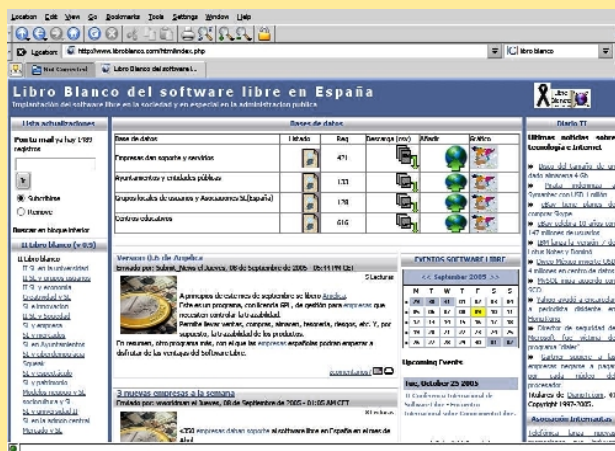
Location Edit View Go Bookmarks Tools Settings Window Help

Location: http://www.libroblanco.com/html/index.php

libro blanco

Not Connected

Libro Blanco del software l...

Libro Blanco del software libre en España

Implantación del software libre en la sociedad y en especial en la administración pública

Lista actualizaciones

Pon tu mail y hay 1789 registros

Subscribirse

Remover

Buscar en bloque inferior

El Libro blanco (v 0.5)

El Libro blanco

SL y en la universidad

SL y grupos usuarios

SL y economia

Seguridad y SL

SL y innovacion

SL y Sociedad

SL y empresa

SL y mercados

SL en Ayuntamientos

SL y administracion

Bases de datos

| Base de datos | Listado | Reg | Descarga (csv) | Añadir | Gráfico |
|---|---|---|---|---|---|
| Empresas dan soporte y servicios | | 471 | | | |
| Ayuntamientos y entidades públicas | | 133 | | | |
| Grupos locales de usuarios y Asociaciones SL(España) | | 178 | | | |
| Centros educativos | | 616 | | | |

Version 0.5 de Arquica

Enviado por: Submit_News el Jueves, 08 de Septiembre de 2005 - 05:11 PM CET

5 Lecturas

A principios de este mes de septiembre se libero Arquica. Este es un programa, con licencia GPL, de gestión para empresas que necesiten controlar la contabilidad. Permite llevar ventas, compras, almacen, tesoreria, riesgos, etc. Y, por supuesto, la contabilidad de los productos.

En resumen, otro programa más, con el que las empresas españolas podrán empezar a disfrutar de las ventajas del software Libre.

3 nuevas empresas a la semana

Enviado por: wwwiriduon el Jueves, 08 de Septiembre de 2005 - 01:05 AM CET

EVENTOS SOFTWARE LIBRE

<< September 2005 >>

| M | T | W | T | F | S | S |
|---|---|---|---|---|---|---|
| 29 | 30 | 31 | 01 | 02 | 03 | 04 |
| 05 | 06 | 07 | 08 | 09 | 10 | 11 |
| 12 | 13 | 14 | 15 | 16 | 17 | 18 |
| 19 | 20 | 21 | 22 | 23 | 24 | 25 |
| 26 | 27 | 28 | 29 | 30 | 01 | 02 |

Upcoming Events

Tue, October 25 2005

II Conferencia Internacional de Software Libre

Diario TI

Ultimas noticias sobre tecnologia e Internet

Copyright 1997-2005.

Asociacion Informatica